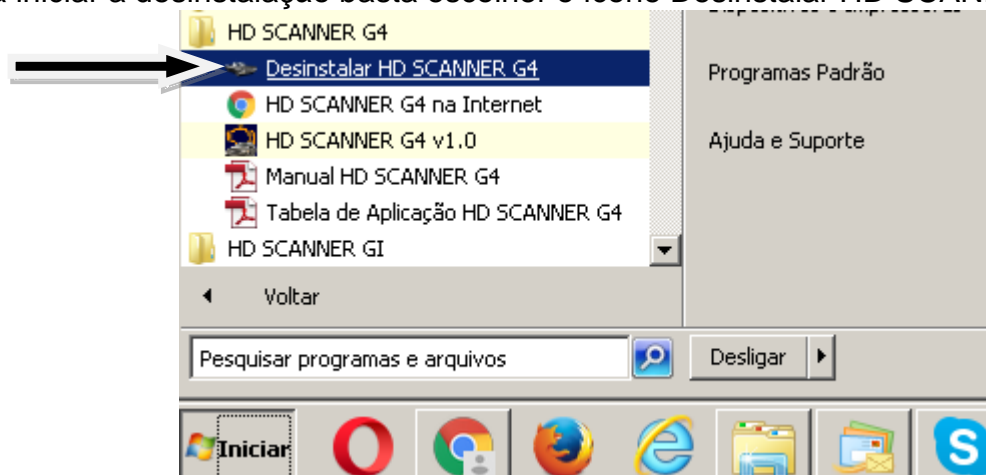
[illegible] iniciar a desinstalação basta escolher o ícone Desinstalar HD SCAN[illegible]

HD SCANNER G4

Desinstalar HD SCANNER G4

HD SCANNER G4 na Internet

HD SCANNER G4 v1.0

Manual HD SCANNER G4

Tabela de Aplicação HD SCANNER G4

HD SCANNER GI

Voltar

Pesquisar programas e arquivos

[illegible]

Programas Padrão

Ajuda e Suporte

Desligar

Iniciar